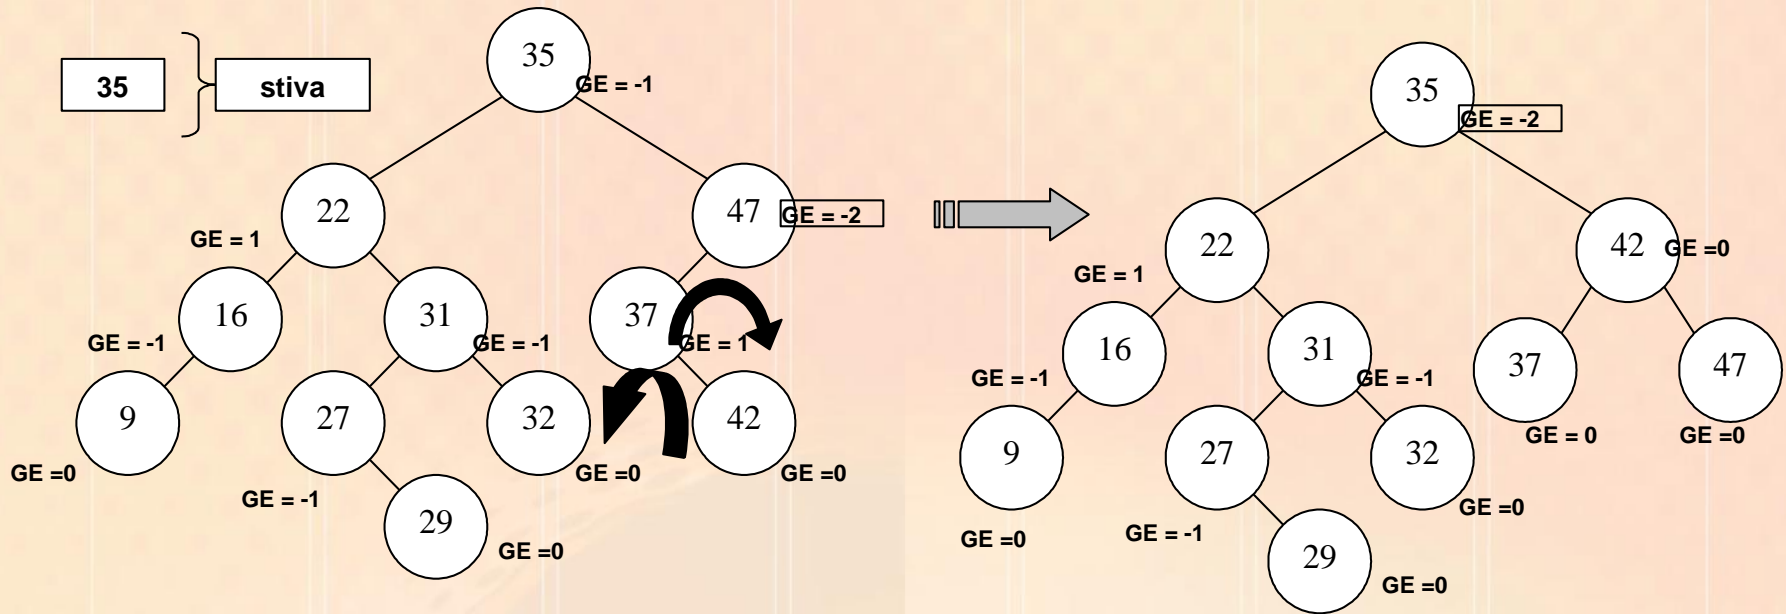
35

stiva

35
GE = -1

22
GE = 1

47
GE = -2

16
GE = -1

31
GE = -1

37
GE = 1

9
GE =0

27
GE = -1

32
GE =0

42
GE =0

29
GE =0

35
GE = -2

22
GE = 1

42
GE =0

16
GE = -1

31
GE = -1

37
GE = 0

47
GE = 0

9
GE =0

27
GE = -1

32
GE =0

29
GE =0